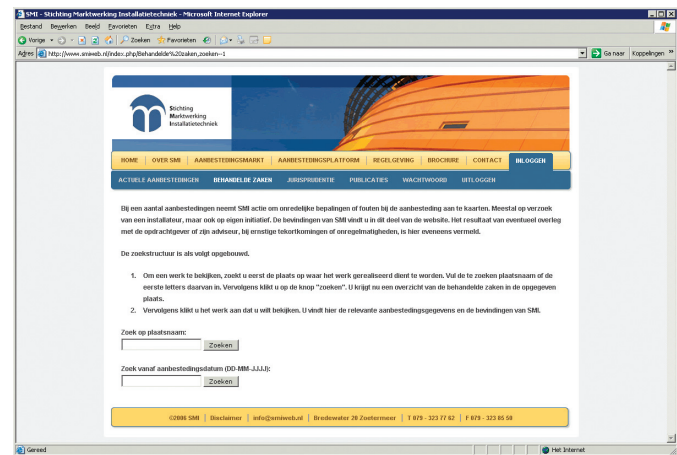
SMI - Stichting Marktwerking Installatietechniek - Microsoft Internet Explorer

Bestand Bewerken Beeld Favorieten Extra Help

Vorige Zoeken Favorieten

Adres http://www.smiweb.nl/index.php/Behandelde%20zaken,zoeken--1

Ga naar Koppelingen »

Stichting Marktwerking Installatietechniek

HOME | OVER SMI | AANBESTEDINGSMARKT | AANBESTEDINGSPLATFORM | REGELGEVING | BROCHURE | CONTACT | INLOGGEN

ACTUELE AANBESTEDINGEN | BEHANDELDE ZAKEN | JURISPRUDENTIE | PUBLICATIES | WACHTWOORD | UITLOGGEN

Bij een aantal aanbestedingen neemt SMI actie om onredelijke bepalingen of fouten bij de aanbesteding aan te kaarten. Meestal op verzoek van een installateur, maar ook op eigen initiatief. De bevindingen van SMI vindt u in dit deel van de website. Het resultaat van eventueel overleg met de opdrachtgever of zijn adviseur, bij ernstige tekortkomingen of onregelmatigheden, is hier eveneens vermeld.

De zoekstructuur is als volgt opgebouwd.

1. Om een werk te bekijken, zoekt u eerst de plaats op waar het werk gerealiseerd dient te worden. Vul de te zoeken plaatsnaam of de eerste letters daarvan in. Vervolgens klikt u op de knop "zoeken". U krijgt nu een overzicht van de behandelde zaken in de opgegeven plaats.
2. Vervolgens klikt u het werk aan dat u wilt bekijken. U vindt hier de relevante aanbestedingsgegevens en de bevindingen van SMI.

Zoek op plaatsnaam:
Zoeken

Zoek vanaf aanbestedingsdatum (DD-MM-JJJJ):
Zoeken

©2006 SMI | Disclaimer | info@smiweb.nl | Bredewater 20 Zoetermeer | T 079 - 323 77 62 | F 079 - 323 85 58

Gereed
Het Internet